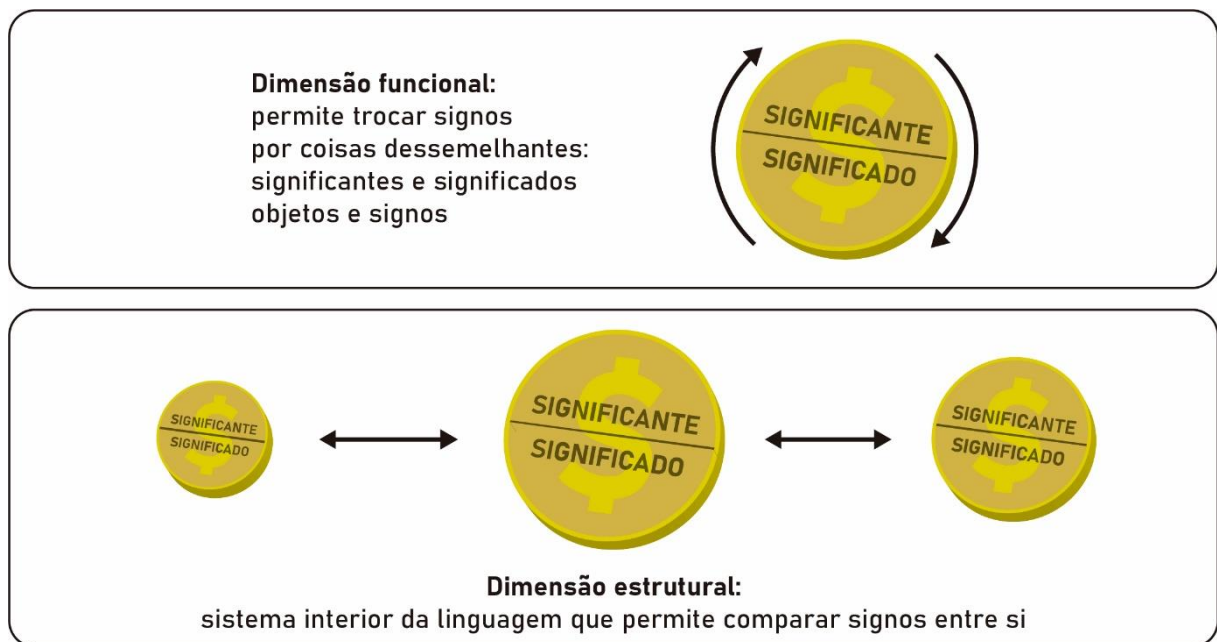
**Dimensão funcional:**
permite trocar signos
por coisas dessemelhantes:
significantes e significados
objetos e signos

SIGNIFICANTE
SIGNIFICADO

SIGNIFICANTE
SIGNIFICADO

SIGNIFICANTE
SIGNIFICADO

SIGNIFICANTE
SIGNIFICADO

**Dimensão estrutural:**
sistema interior da linguagem que permite comparar signos entre si